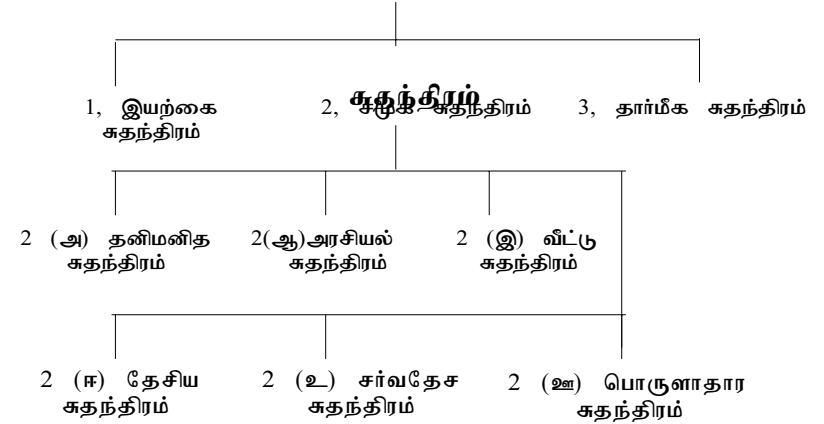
சுதந்திரம்

1, இயற்கை சுதந்திரம்

2, சமூக சுதந்திரம்

3, தார்மீக சுதந்திரம்

2 (அ) தனிமனித சுதந்திரம்

2(ஆ)அரசியல் சுதந்திரம்

2 (இ) வீட்டு சுதந்திரம்

2 (ஈ) தேசிய சுதந்திரம்

2 (உ) சர்வதேச சுதந்திரம்

2 (ஊ) பொருளாதார சுதந்திரம்